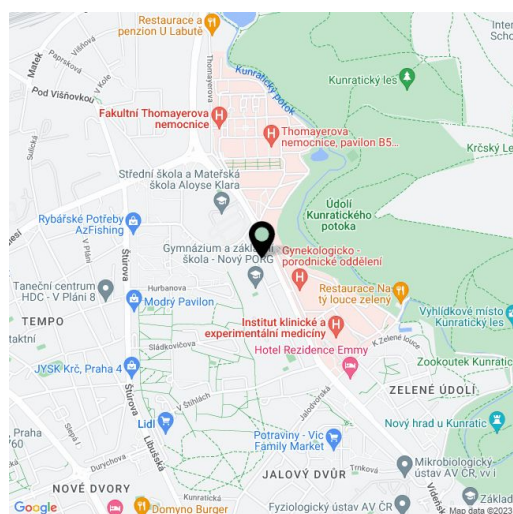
Restaurace a penzion U Labutě
Matek
Papírníkova
Višňová
V Kole
Pod Višňovkou
Thomayerova
Kunratický potok
Kunratický les
Inter Scho
Fakultní Thomayerova nemocnice
Thomayerova nemocnice, pavilon B5...
Krčský Les
Sulická
Střední škola a Mateřská škola Aloyse Klara
Údolí Kunratického potoka
Rybářské Potřeby AzFishing
Gymnázium a základní škola - Nový PORG
Gynekologicko - porodnické oddělení
Štúrova
Hurbanova
Taneční centrum HDC - V Pláni 8
Modrý Pavilon
Restaurace Na ty louce zelený
TEMPO
Vyhlídkové místo Kunratický les
Institut klinické a experimentální medicíny
Sládkovičova
K Zelené louce
JYSK Krč, Praha 4
Hotel Rezidence Emmy
Zookoutek Kunratic
ZELENÉ ÚDOLÍ
Lidl
V Štíhlách
Libušská
Jalodvorská
Nový hrad u Kunratic
Durychova
Potraviny - Vic Family Market
NOVÉ DVORY
JALOVÝ DVŮR
Trnkova
Mikrobiologický ústav AV ČR, v.v.i.
Kunratická
Domyno Burger
Fyziologický ústav AV ČR
Základ
Google
Map data ©2023